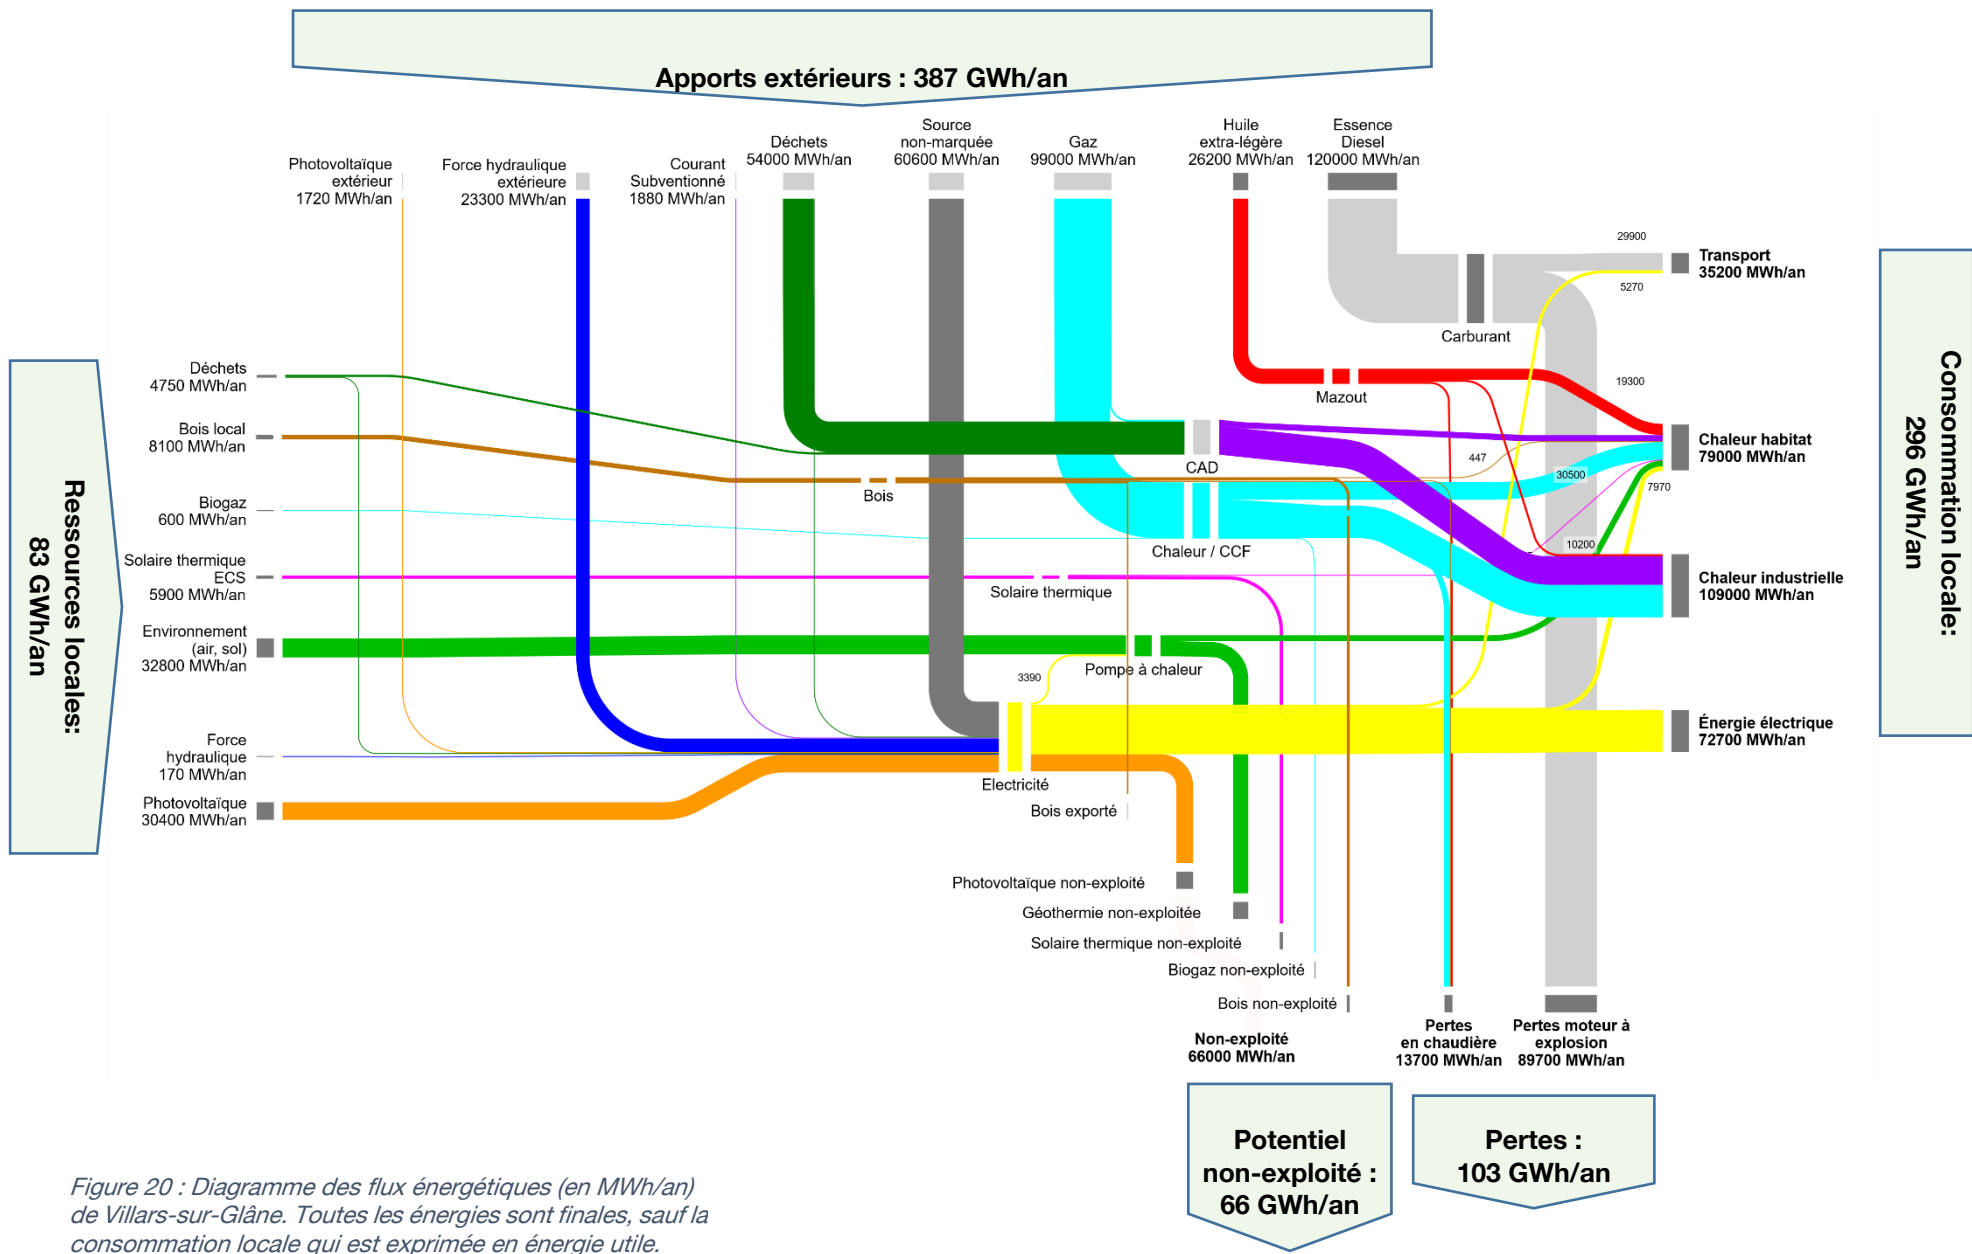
Apports extérieurs : 387 GWh/an

Photovoltaïque extérieur 1720 MWh/an

Force hydraulique extérieure 23300 MWh/an

Courant Subventionné 1880 MWh/an

Déchets 54000 MWh/an

Source non-marquée 60600 MWh/an

Gaz 99000 MWh/an

Huile extra-légère 26200 MWh/an

Essence Diesel 120000 MWh/an

Ressources locales: 83 GWh/an

Déchets 4750 MWh/an

Bois local 8100 MWh/an

Biogaz 600 MWh/an

Solaire thermique ECS 5900 MWh/an

Environnement (air, sol) 32800 MWh/an

Force hydraulique 170 MWh/an

Photovoltaïque 30400 MWh/an

29900

5270

Carburant

Mazout

19300

CAD

447

30500

7970

Bois

Chaleur / CCF

10200

Solaire thermique

3390

Pompe à chaleur

Electricité

Bois exporté

Photovoltaïque non-exploité

Géothermie non-exploitée

Solaire thermique non-exploité

Biogaz non-exploité

Bois non-exploité

Non-exploité 66000 MWh/an

Pertes en chaudière 13700 MWh/an

Pertes moteur à explosion 89700 MWh/an

Transport 35200 MWh/an

Chaleur habitat 79000 MWh/an

Chaleur industrielle 109000 MWh/an

Énergie électrique 72700 MWh/an

Consommation locale: 296 GWh/an

Potentiel non-exploité : 66 GWh/an

Pertes : 103 GWh/an

Figure 20 : Diagramme des flux énergétiques (en MWh/an) de Villars-sur-Glâne. Toutes les énergies sont finales, sauf la consommation locale qui est exprimée en énergie utile.